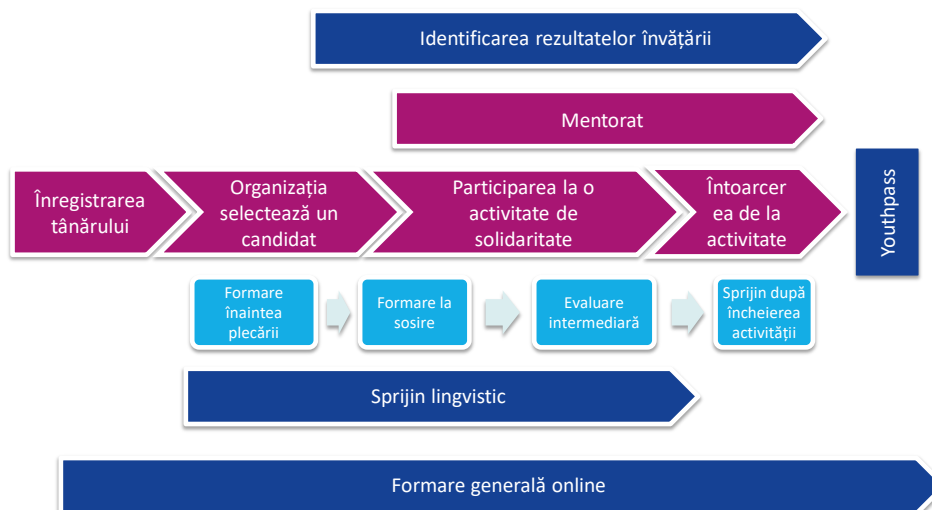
Identificarea rezultatelor învățării

Mentorat

Înregistrarea tânărului

Organizația selectează un candidat

Participarea la o activitate de solidaritate

Întoarcerea de la activitate

Youthpass

Formare înaintea plecării

Formare la sosire

Evaluare intermediară

Sprijin după încheierea activității

Sprijin lingvistic

Formare generală online